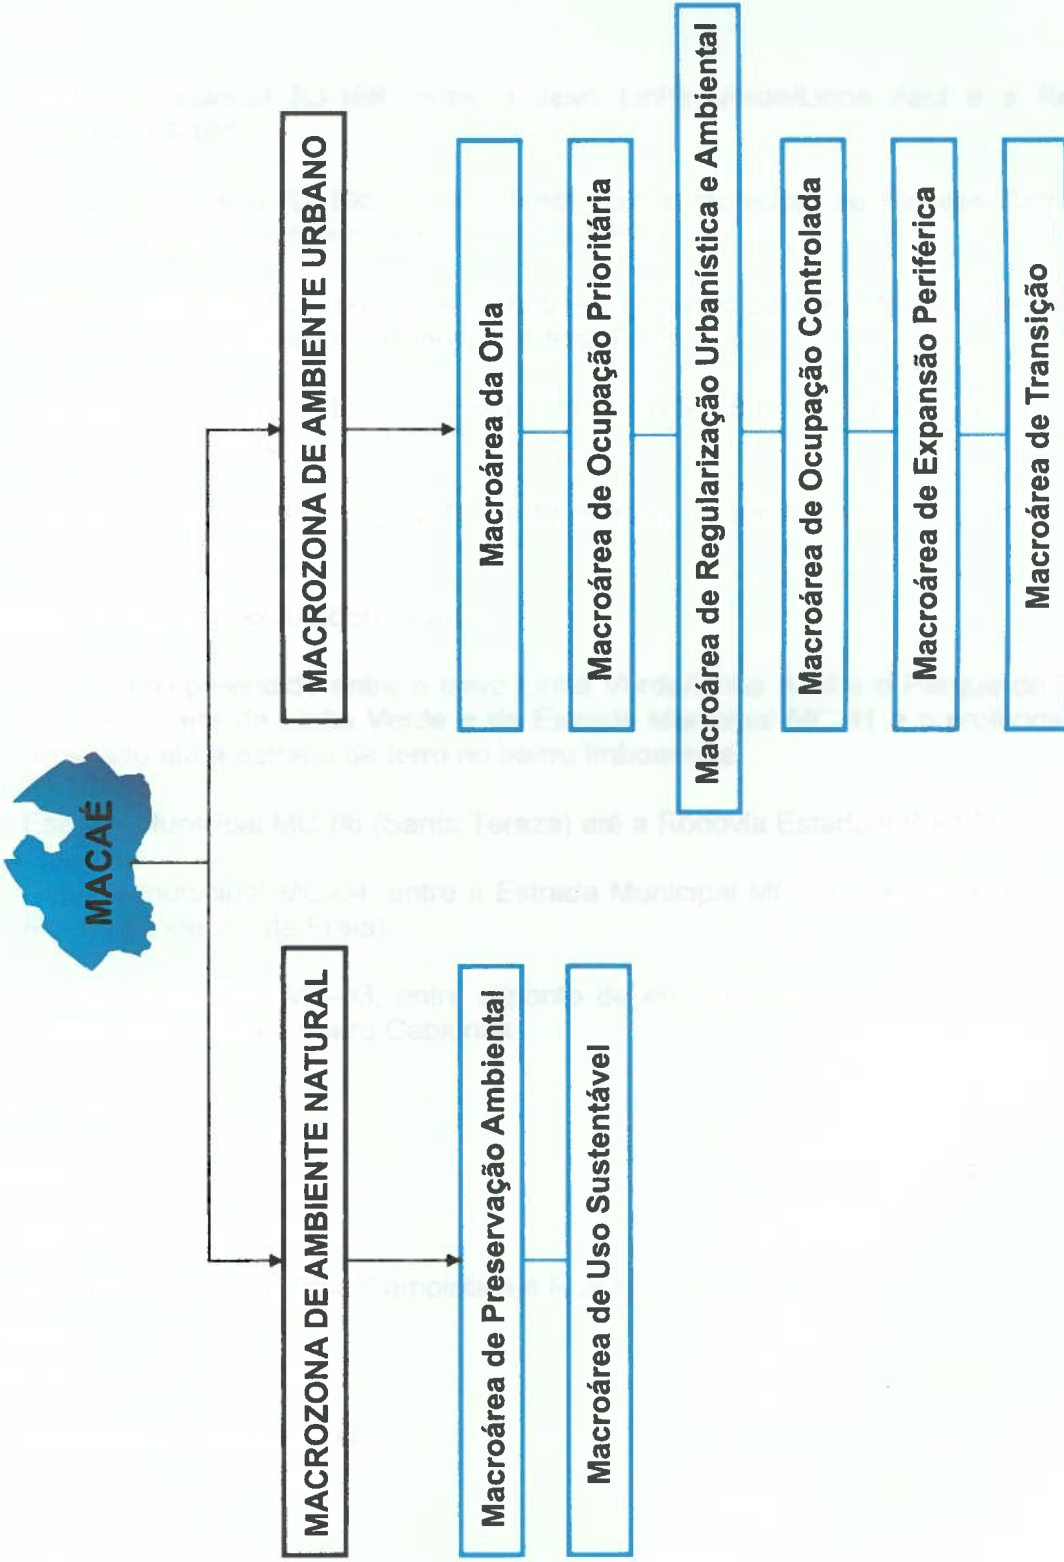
MACAÉ

MACROZONA DE AMBIENTE URBANO

Macroárea da Orla

Macroárea de Ocupação Prioritária

Macroárea de Regularização Urbanística e Ambiental

Macroárea de Ocupação Controlada

Macroárea de Expansão Periférica

Macroárea de Transição

MACROZONA DE AMBIENTE NATURAL

Macroárea de Preservação Ambiental

Macroárea de Uso Sustentável